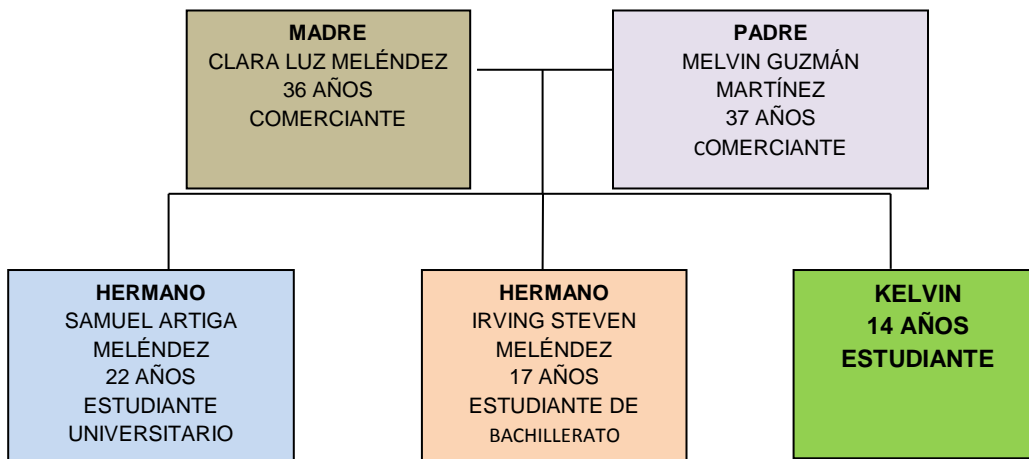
MADRE
CLARA LUZ MELÉNDEZ
36 AÑOS
COMERCIANTE

PADRE
MELVIN GUZMÁN MARTÍNEZ
37 AÑOS
cOMERCIANTE

HERMANO
SAMUEL ARTIGA MELÉNDEZ
22 AÑOS
ESTUDIANTE UNIVERSITARIO

HERMANO
IRVING STEVEN MELÉNDEZ
17 AÑOS
ESTUDIANTE DE BACHILLERATO

KELVIN
14 AÑOS
ESTUDIANTE